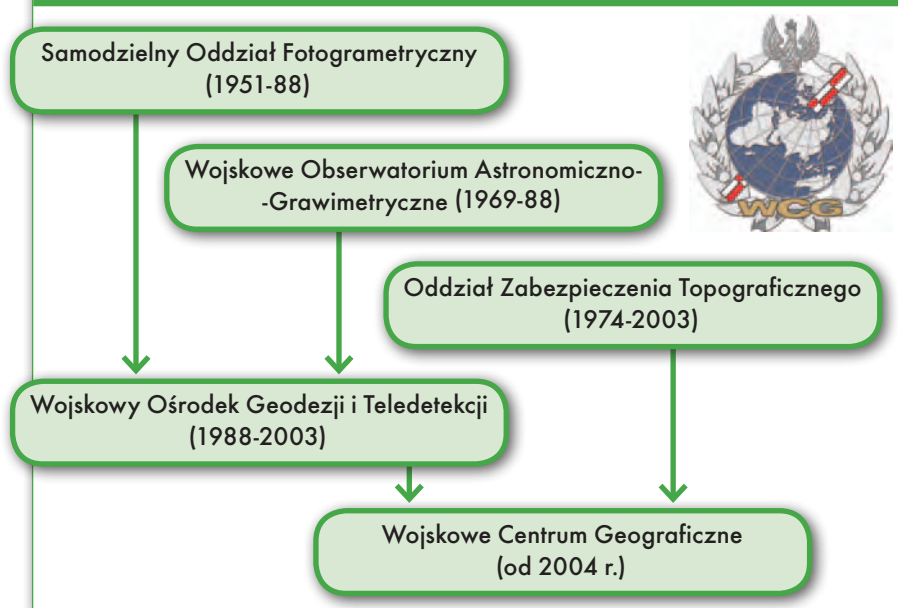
Samodzielny Oddział Fotogrametryczny (1951-88)

Wojskowe Obserwatorium Astronomiczno-Grawimetryczne (1969-88)

WCG

Oddział Zabezpieczenia Topograficznego (1974-2003)

Wojskowy Ośrodek Geodezji i Teledetekcji (1988-2003)

Wojskowe Centrum Geograficzne (od 2004 r.)